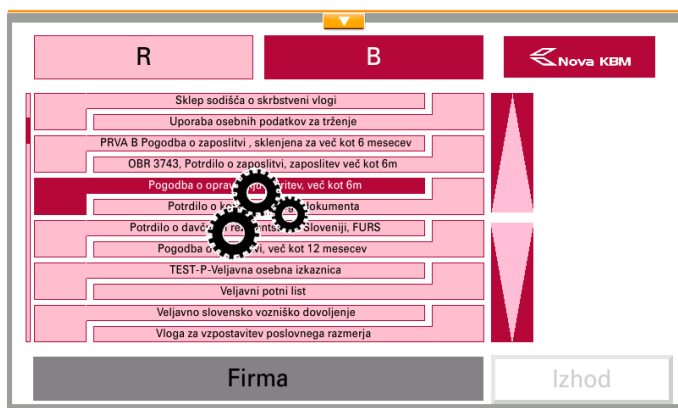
R

B

Nova KBM

Sklep sodišča o skrbstveni vlogi

Uporaba osebnih podatkov za trženje

PRVA B Pogodba o zaposlitvi , sklenjena za več kot 6 mesecev

OBR 3743, Potrdilo o zaposlitvi, zaposlitev več kot 6m

Pogodba o opra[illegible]tev, več kot 6m

Potrdilo o k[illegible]dokumenta

Potrdilo o dav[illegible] Sloveniji, FURS

Pogodba o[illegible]vi, več kot 12 mesecev

TEST-P-Veljavna osebna izkaznica

Veljavni potni list

Veljavno slovensko vozniško dovoljenje

Vloga za vzpostavitev poslovnega razmerja

Firma

Izhod